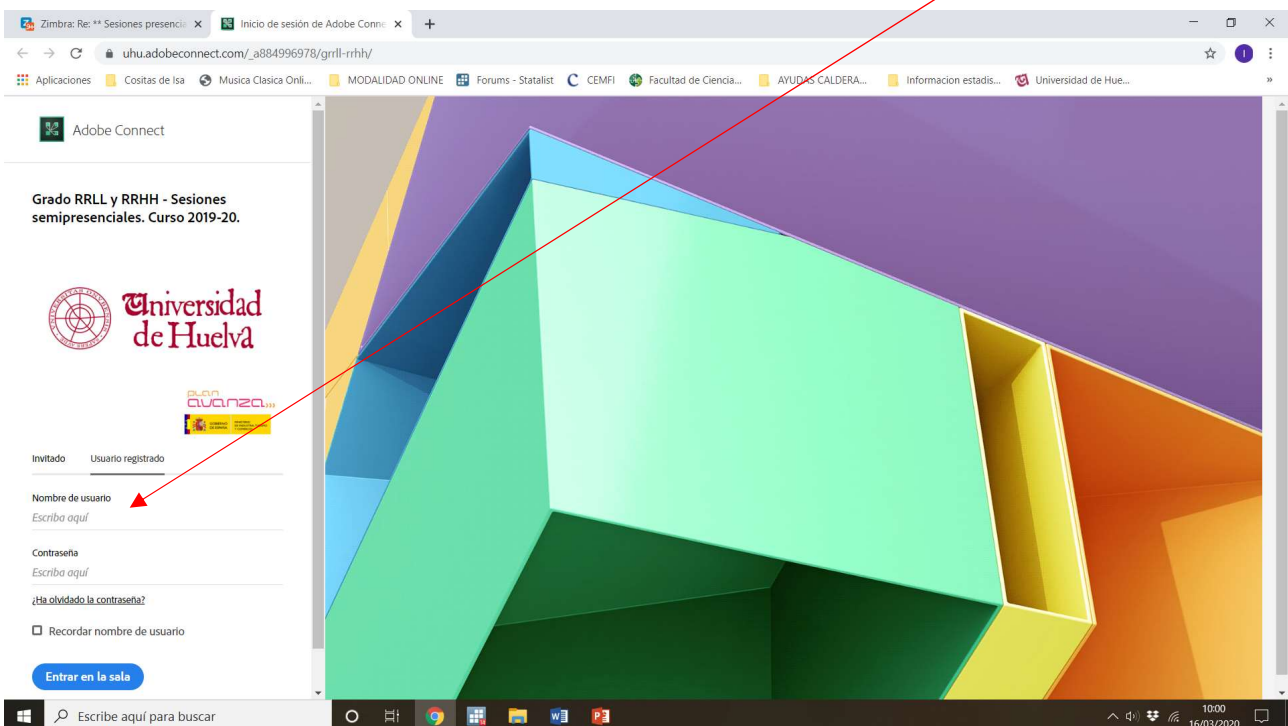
Zimbra: Re: ** Sesiones presencia ×
Inicio de sesión de Adobe Conne ×
+

uhu.adobeconnect.com/_a884996978/grrll-rrhh/

Aplicaciones
Cositas de Isa
Musica Clasica Onli...
MODALIDAD ONLINE
Forums - Statalist
CEMFI
Facultad de Ciencia...
AYUDAS CALDERA...
Informacion estadis...
Universidad de Hue...

Adobe Connect

Grado RRLL y RRHH - Sesiones semipresenciales. Curso 2019-20.

Universidad de Huelva

plan avanza

Invitado
Usuario registrado

Nombre de usuario
Escriba aquí

Contraseña
Escriba aquí

¿Ha olvidado la contraseña?

Recordar nombre de usuario

Entrar en la sala

Escribe aquí para buscar

10:00
16/03/2020